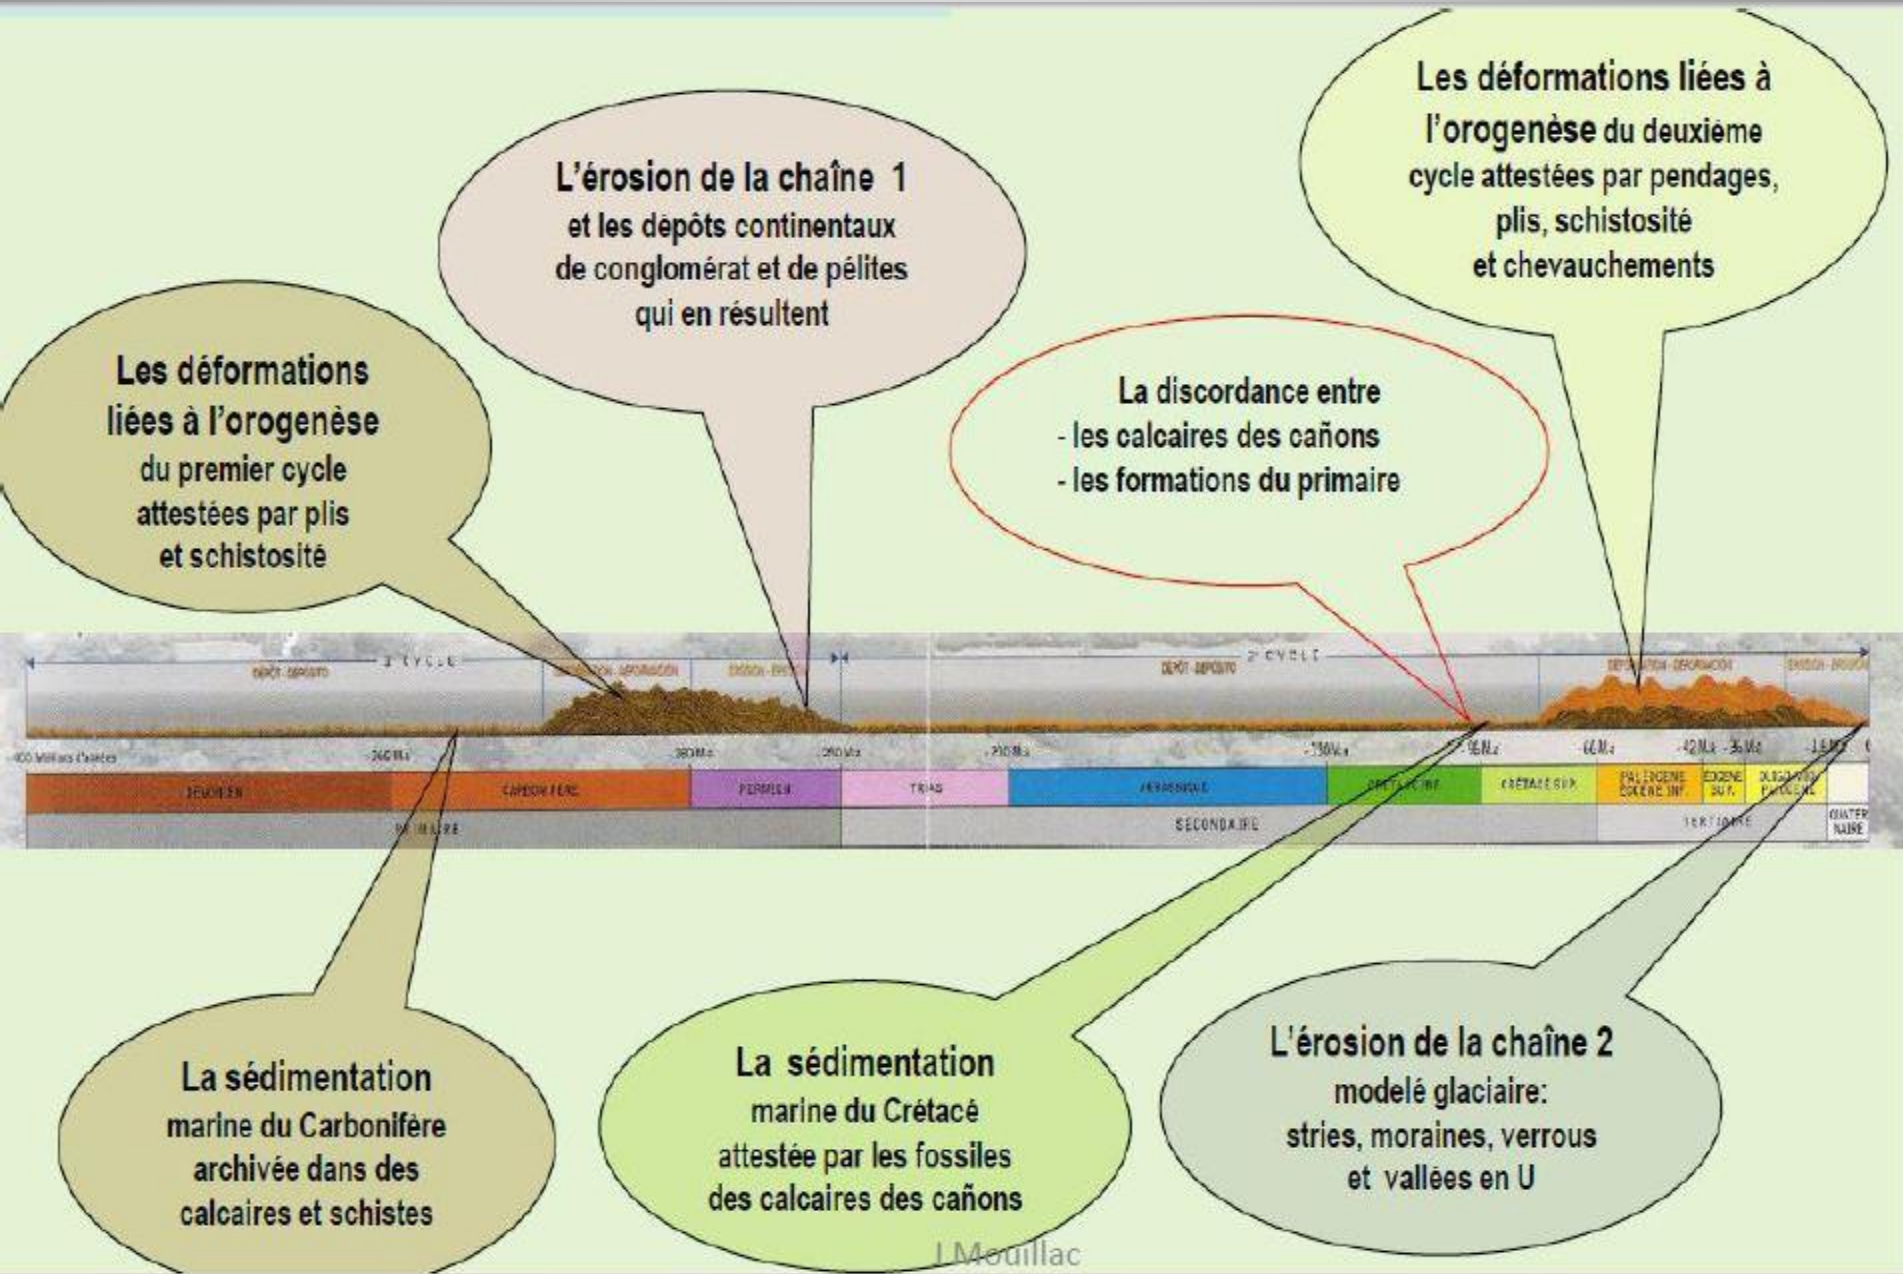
Les déformations liées à l'orogenèse du deuxième cycle attestées par pendages, plis, schistosité et chevauchements

L'érosion de la chaîne 1 et les dépôts continentaux de conglomérat et de pélites qui en résultent

Les déformations liées à l'orogenèse du premier cycle attestées par plis et schistosité

La discordance entre
- les calcaires des cañons
- les formations du primaire

DÉPÔT - DEPOSITO
1er CYCLE
DÉFORMATION - DEFORMACIÓN
ÉROSION - EROSIÓN
DÉPÔT - DEPOSITO
2e CYCLE
DÉFORMATION - DEFORMACIÓN
ÉROSION - EROSIÓN

-400 Millions d'années
-360 Ma
-280 Ma
-250 Ma
-210 Ma
-130 Ma
-96 Ma
-66 Ma
-42 Ma
-36 Ma
-1,6 Ma
0

| DEVONIEN | CARBONIFÈRE | PERMIEN | TRIAS | JURASSIQUE | CRÉTACÉ INF. | CRÉTACÉ SUP. | PALÉOGÈNE ÉOCÈNE INF. | ÉOCÈNE SUP. | OLIGOCÈNE PLIOCÈNE | |
| PRIMAIRE | | | SECONDAIRE | | | | TERTIAIRE | | | QUATERNAIRE |

La sédimentation marine du Carbonifère archivée dans des calcaires et schistes

La sédimentation marine du Crétacé attestée par les fossiles des calcaires des cañons

L'érosion de la chaîne 2 modelé glaciaire: stries, moraines, verrous et vallées en U

J.Mouillac